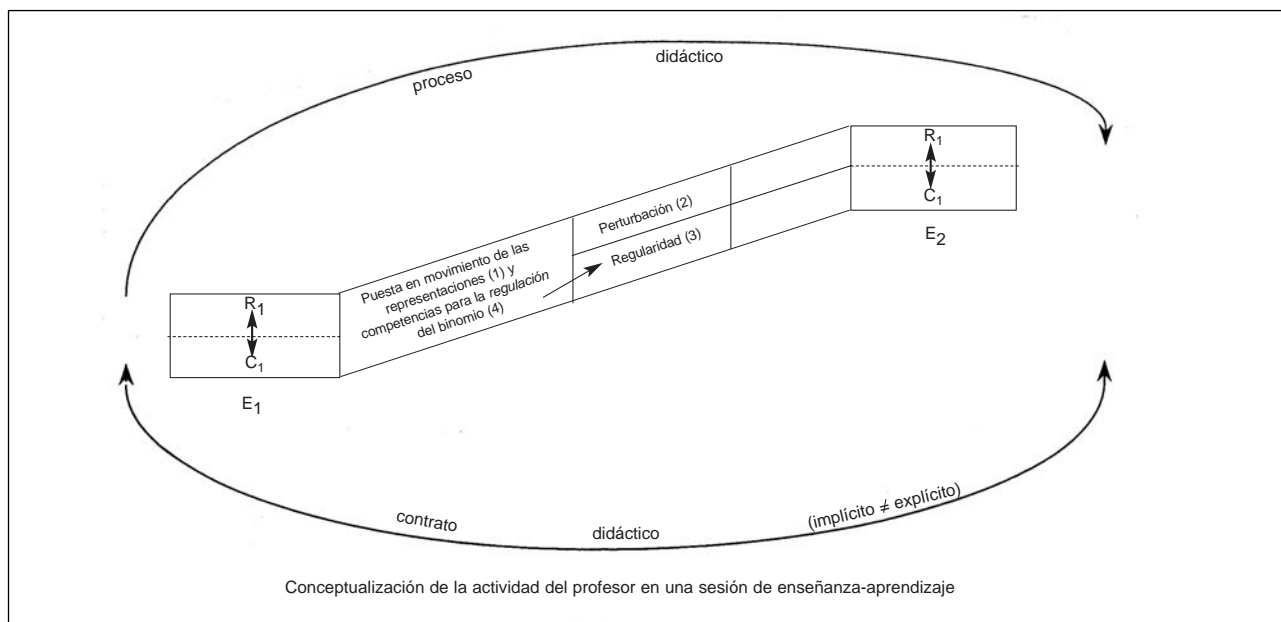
proceso

didáctico

$R_1$
$C_1$
$E_2$

Perturbación (2)

Regularidad (3)

Puesta en movimiento de las representaciones (1) y competencias para la regulación del binomio (4)

$R_1$
$C_1$
$E_1$

contrato

didáctico

(implícito ≠ explícito)

Conceptualización de la actividad del profesor en una sesión de enseñanza-aprendizaje